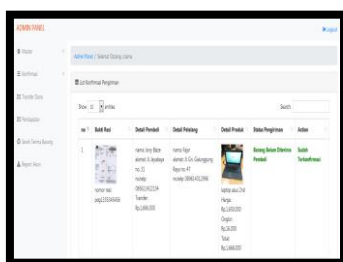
ADMIN PANEL

Logout

Master

Konfirmasi

Transfer Dana

Pembayaran

Kirim Terima Barang

Report Akun

Admin Panel / Selamat Datang Admin

List Konfirmasi Pengiriman

Show 10 entries

Search:

| no | Bukti Resi | Detail Pembeli | Detail Pedagang | Detail Produk | Status Pengiriman | Action |
|---|---|---|---|---|---|---|
| 1 | nomor resi: pdg1235345656 | nama: Jery Baze alamat: Jl. Jayabaya no. 55 nohp: 085624152234 Transfer: Rp.1.666.000 | nama: Ngar alamat: Jl. Cit. Gatongsung Raya no. 47 nohp: 089654312396 | laptop asus 256 Harga: Rp.1.650.000 Ongkir: Rp.16.000 Total: Rp.1.666.000 | Barang Belum Diterima Pembeli | Sudah Terkonfirmasi |